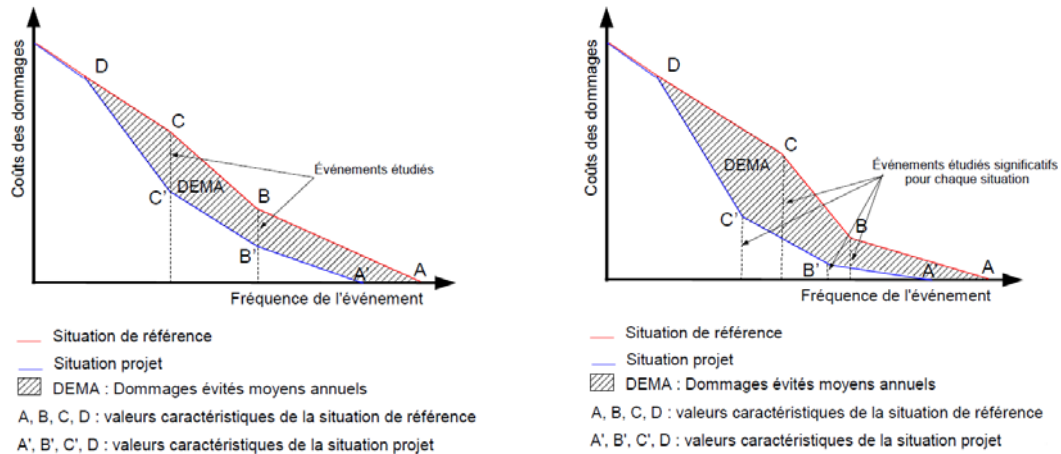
Coûts des dommages

D

C

Événements étudiés

DEMA

C'

B

B'

A'

A

Fréquence de l'événement

Situation de référence

Situation projet

DEMA : Dommages évités moyens annuels

A, B, C, D : valeurs caractéristiques de la situation de référence

A', B', C', D : valeurs caractéristiques de la situation projet

Coûts des dommages

D

C

DEMA

Événements étudiés significatifs pour chaque situation

C'

B

B'

A'

A

Fréquence de l'événement

Situation de référence

Situation projet

DEMA : Dommages évités moyens annuels

A, B, C, D : valeurs caractéristiques de la situation de référence

A', B', C', D : valeurs caractéristiques de la situation projet